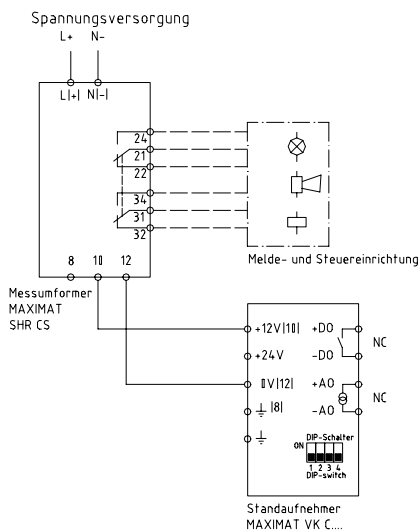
Spannungsversorgung
L+ N-

L(+) N(-)

24
21
22
34
31
32

8 10 12

Melde- und Steuereinrichtung

Messumformer
MAXIMAT
SHR CS

+12V(10) +DO
+24V -DO
0V(12) +AO
(8) -AO

NC
NC

DIP-Schalter
ON
1 2 3 4
DIP-switch

Standaufnehmer
MAXIMAT VK C....